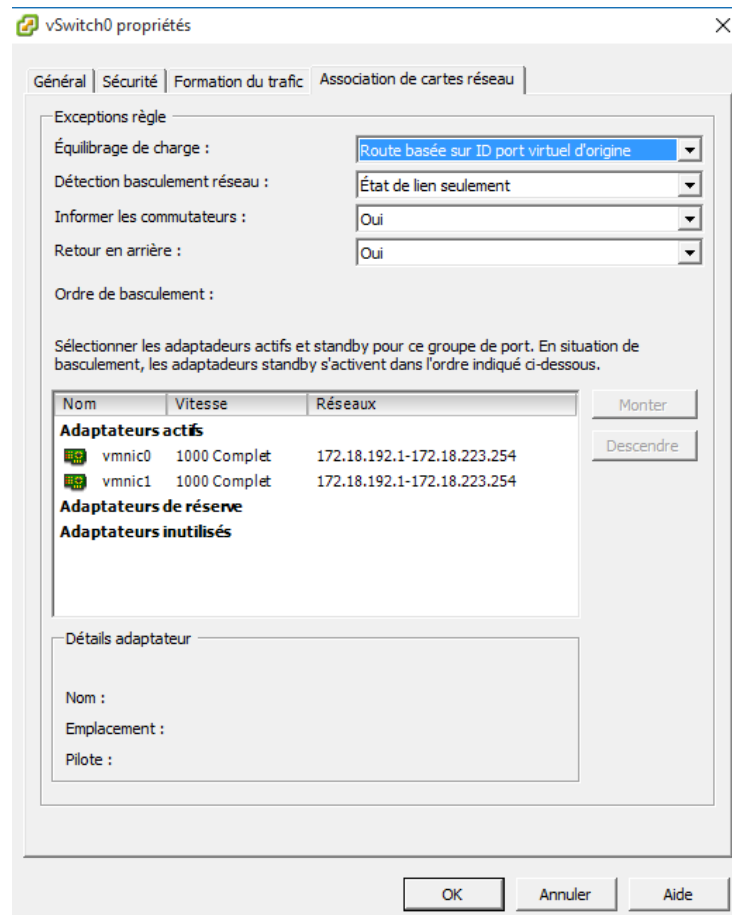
vSwitch0 propriétés

Général | Sécurité | Formation du trafic | Association de cartes réseau

Exceptions règle

Équilibrage de charge : Route basée sur ID port virtuel d'origine

Détection basculement réseau : État de lien seulement

Informer les commutateurs : Oui

Retour en arrière : Oui

Ordre de basculement :

Sélectionner les adaptadeurs actifs et standby pour ce groupe de port. En situation de basculement, les adaptadeurs standby s'activent dans l'ordre indiqué ci-dessous.

| Nom | Vitesse | Réseaux |
|---|---|---|
| Adaptateurs actifs | | |
| vmnic0 | 1000 Complet | 172.18.192.1-172.18.223.254 |
| vmnic1 | 1000 Complet | 172.18.192.1-172.18.223.254 |
| Adaptateurs de réserve | | |
| Adaptateurs inutilisés | | |

Monter

Descendre

Détails adaptateur

Nom :

Emplacement :

Pilote :

OK Annuler Aide